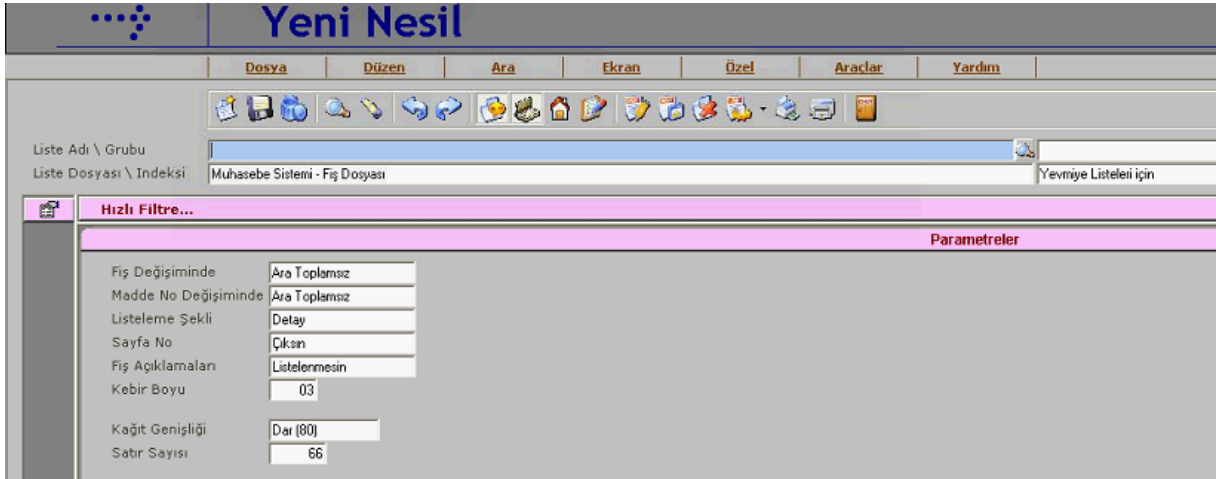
Yeni Nesil

Dosya | Düzen | Ara | Ekran | Özel | Araçlar | Yardım

Liste Adı \ Grubu
Liste Dosyası \ Indeksi | Muhasebe Sistemi - Fiş Dosyası | Yevmiye Listeleri için

Hızlı Filtre...

Parametreler

Fiş Değişiminde | Ara Toplamsız
Madde No Değişiminde | Ara Toplamsız
Listeleme Şekli | Detay
Sayfa No | Çıksın
Fiş Açıklamaları | Listelenmesin
Kebir Boyu | 03

Kağıt Genişliği | Dar (80)
Satır Sayısı | 66